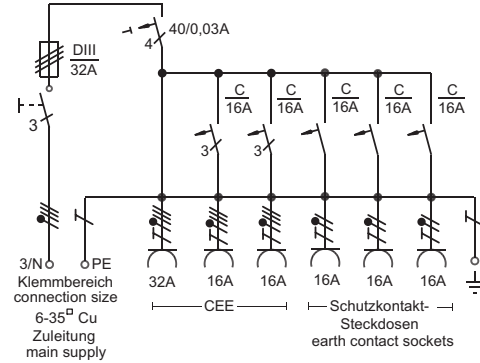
40/0,03A

4

DIII
32A

3

C
16A

C
16A

C
16A

C
16A

C
16A

3

3

3/N

PE

32A

16A

16A

16A

16A

16A

Klemmbereich
connection size
6-35$^{\square}$ Cu
Zuleitung
main supply

CEE

Schutzkontakt-
Steckdosen
earth contact sockets